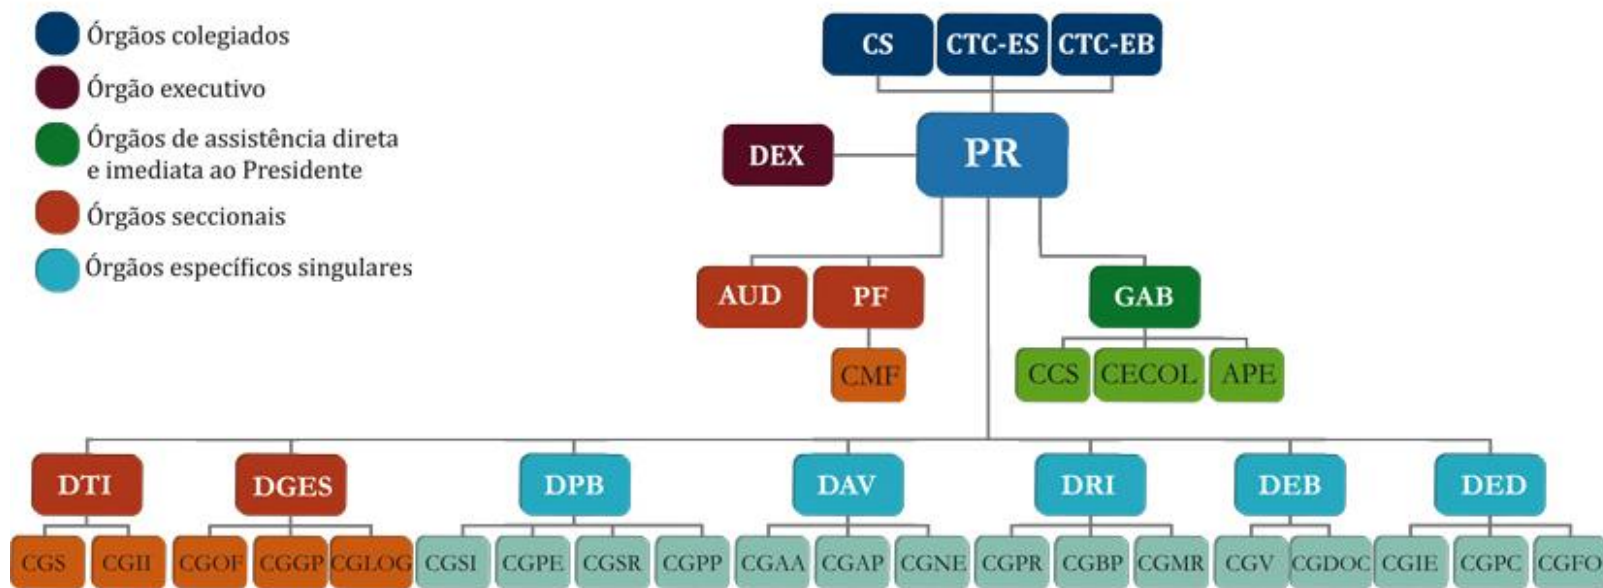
Órgãos colegiados
Órgão executivo
Órgãos de assistência direta e imediata ao Presidente
Órgãos seccionais
Órgãos específicos singulares

CS
CTC-ES
CTC-EB
DEX
PR
AUD
PF
CMF
GAB
CCS
CECOL
APE
DTI
DGES
DPB
DAV
DRI
DEB
DED
CGS
CGII
CGOF
CGGP
CGLOG
CGSI
CGPE
CGSR
CGPP
CGAA
CGAP
CGNE
CGPR
CGBP
CGMR
CGV
CGDOC
CGIE
CGPC
CGFO